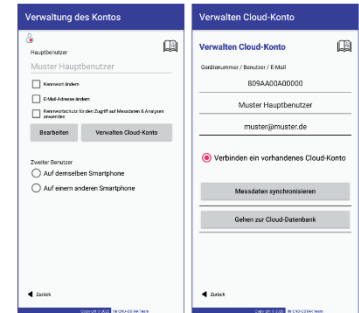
Verwaltung des Kontos

Hauptbenutzer

Muster Hauptbenutzer

Kennwort ändern

E-Mail-Adresse ändern

Kennwortschutz für den Zugriff auf Messdaten & Analysen anwenden

Bearbeiten

Verwalten Cloud-Konto

Zweiter Benutzer

Auf demselben Smartphone

Auf einem anderen Smartphone

Zurück

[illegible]

Verwalten Cloud-Konto

Verwalten Cloud-Konto

Gerätenummer / Benutzer / E-Mail

809AA00A00000

Muster Hauptbenutzer

muster@muster.de

Verbinden ein vorhandenes Cloud-Konto

Messdaten synchronisieren

Gehen zur Cloud-Datenbank

Zurück

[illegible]